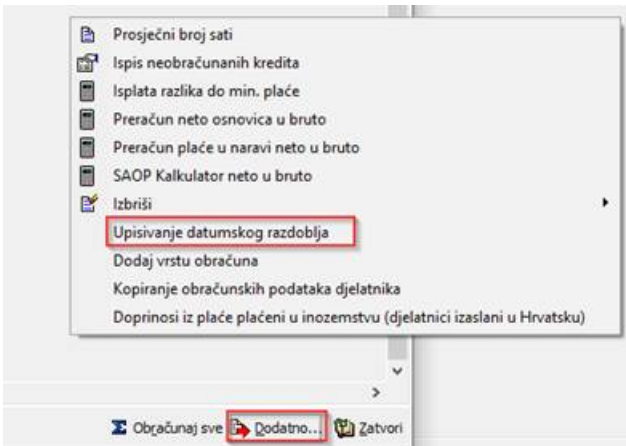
Prosječni broj sati
Ispis neobračunanih kredita
Isplata razlika do min. plaće
Preračun neto osnovica u bruto
Preračun plaće u naravi neto u bruto
SAOP Kalkulator neto u bruto
Izbriši
Upisivanje datumskog razdoblja
Dodaj vrstu obračuna
Kopiranje obračunskih podataka djelatnika
Doprinosi iz plaće plaćeni u inozemstvu (djelatnici izaslani u Hrvatsku)

Obračunaj sve
Dodatno...
Zatvori